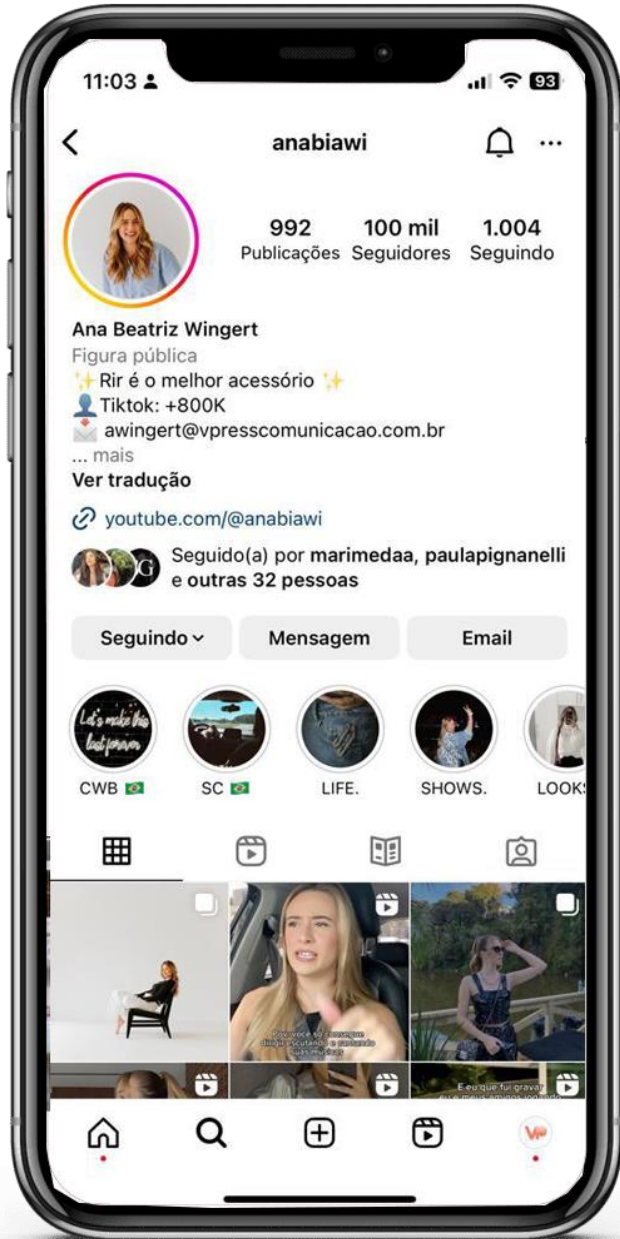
11:03

93

anabiawi

992 Publicações
100 mil Seguidores
1.004 Seguindo

Ana Beatriz Wingert
Figura pública
✨Rir é o melhor acessório ✨
👤Tiktok: +800K
✉️ awingert@vpresscomunicacao.com.br
... mais
Ver tradução

youtube.com/@anabiawi

Seguido(a) por marimedaa, paulapignanelli e outras 32 pessoas

Seguindo
Mensagem
Email

Let's make this last forever

CWB 🇧🇷
SC 🇧🇷
LIFE.
SHOWS.
LOOK

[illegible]

E eu que fui gravar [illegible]